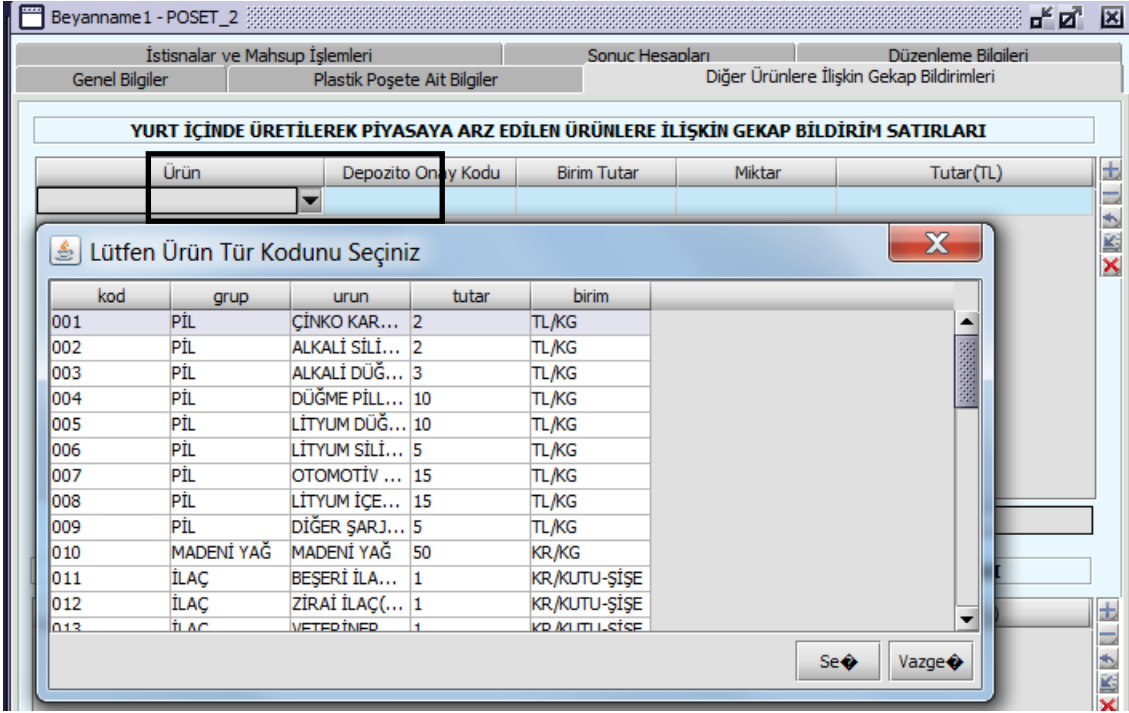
Beyanname1 - POSET_2

İstisnalar ve Mahsup İşlemleri | Sonuç Hesapları | Düzenleme Bilgileri
Genel Bilgiler | Plastik Poşete Ait Bilgiler | Diğer Ürünlere İlişkin Gekap Bildirimleri

YURT İÇİNDE ÜRETİLEREK PİYASAYA ARZ EDİLEN ÜRÜNLERE İLİŞKİN GEKAP BİLDİRİM SATIRLARI

| Ürün | Depozito Onay Kodu | Birim Tutar | Miktar | Tutar(TL) |
|---|---|---|---|---|

Lütfen Ürün Tür Kodunu Seçiniz

| kod | grup | urun | tutar | birim |
|---|---|---|---|---|
| 001 | PİL | ÇİNKO KAR... | 2 | TL/KG |
| 002 | PİL | ALKALİ SİLİ... | 2 | TL/KG |
| 003 | PİL | ALKALİ DÜĞ... | 3 | TL/KG |
| 004 | PİL | DÜĞME PİLL... | 10 | TL/KG |
| 005 | PİL | LİTYUM DÜĞ... | 10 | TL/KG |
| 006 | PİL | LİTYUM SİLİ... | 5 | TL/KG |
| 007 | PİL | OTOMOTİV ... | 15 | TL/KG |
| 008 | PİL | LİTYUM İÇE... | 15 | TL/KG |
| 009 | PİL | DİĞER ŞARJ... | 5 | TL/KG |
| 010 | MADENİ YAĞ | MADENİ YAĞ | 50 | KR/KG |
| 011 | İLAÇ | BEŞERİ İLA... | 1 | KR/KUTU-ŞİŞE |
| 012 | İLAÇ | ZİRAİ İLAÇ(... | 1 | KR/KUTU-ŞİŞE |
| 013 | İLAÇ | VETERİNER... | 1 | KR/KUTU-ŞİŞE |

Se� Vazge�